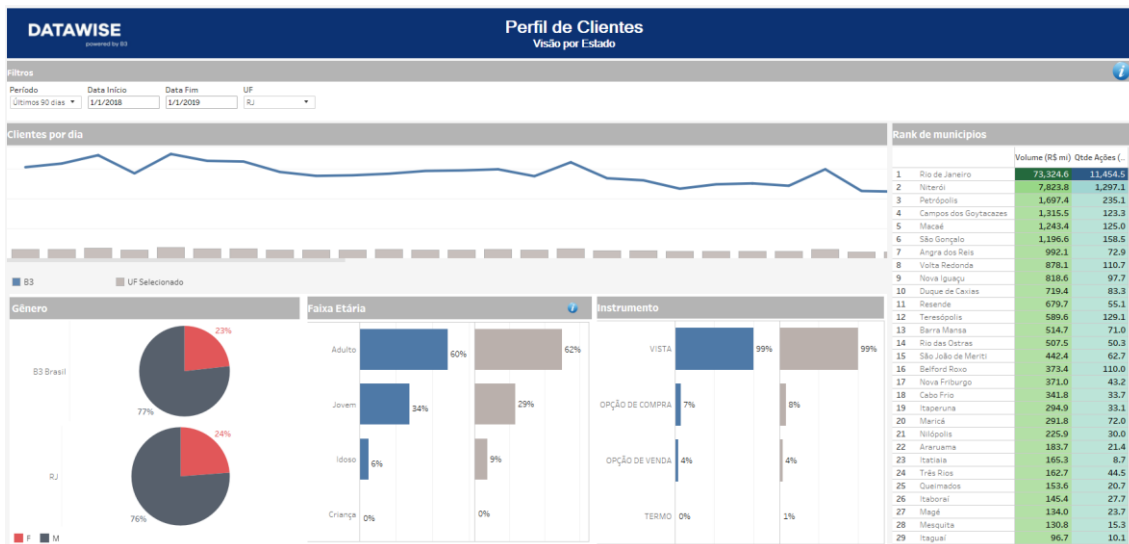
DATAWISE
powered by B3

Perfil de Clientes
Visão por Estado

Filtros

Período
Últimos 90 dias

Data Início
1/1/2018

Data Fim
1/1/2019

UF
RJ

Clientes por dia

B3
UF Selecionado

Gênero

B3 Brasil
23%
77%

RJ
24%
76%

F
M

Faixa Etária

Adulto 60% 62%
Jovem 34% 29%
Idoso 6% 9%
Criança 0% 0%

Instrumento

VISTA 99% 99%
OPÇÃO DE COMPRA 7% 8%
OPÇÃO DE VENDA 4% 4%
TERMO 0% 1%

Rank de municipios

| | | Volume (R$ mi) | Qtde Ações (.. |
|---|---|---|---|
| 1 | Rio de Janeiro | 73,324.6 | 11,454.5 |
| 2 | Niterói | 7,823.8 | 1,297.1 |
| 3 | Petrópolis | 1,697.4 | 235.1 |
| 4 | Campos dos Goytacazes | 1,315.5 | 123.3 |
| 5 | Macaé | 1,243.4 | 125.0 |
| 6 | São Gonçalo | 1,196.6 | 158.5 |
| 7 | Angra dos Reis | 992.1 | 72.9 |
| 8 | Volta Redonda | 878.1 | 110.7 |
| 9 | Nova Iguaçu | 818.6 | 97.7 |
| 10 | Duque de Caxias | 719.4 | 83.3 |
| 11 | Resende | 679.7 | 55.1 |
| 12 | Teresópolis | 589.6 | 129.1 |
| 13 | Barra Mansa | 514.7 | 71.0 |
| 14 | Rio das Ostras | 507.5 | 50.3 |
| 15 | São João de Meriti | 442.4 | 62.7 |
| 16 | Belford Roxo | 373.4 | 110.0 |
| 17 | Nova Friburgo | 371.0 | 43.2 |
| 18 | Cabo Frio | 341.8 | 33.7 |
| 19 | Itaperuna | 294.9 | 33.1 |
| 20 | Maricá | 291.8 | 72.0 |
| 21 | Nilópolis | 225.9 | 30.0 |
| 22 | Araruama | 183.7 | 21.4 |
| 23 | Itatiaia | 165.3 | 8.7 |
| 24 | Três Rios | 162.7 | 44.5 |
| 25 | Queimados | 153.6 | 20.7 |
| 26 | Itaboraí | 145.4 | 27.7 |
| 27 | Magé | 134.0 | 23.7 |
| 28 | Mesquita | 130.8 | 15.3 |
| 29 | Itaguaí | 96.7 | 10.1 |